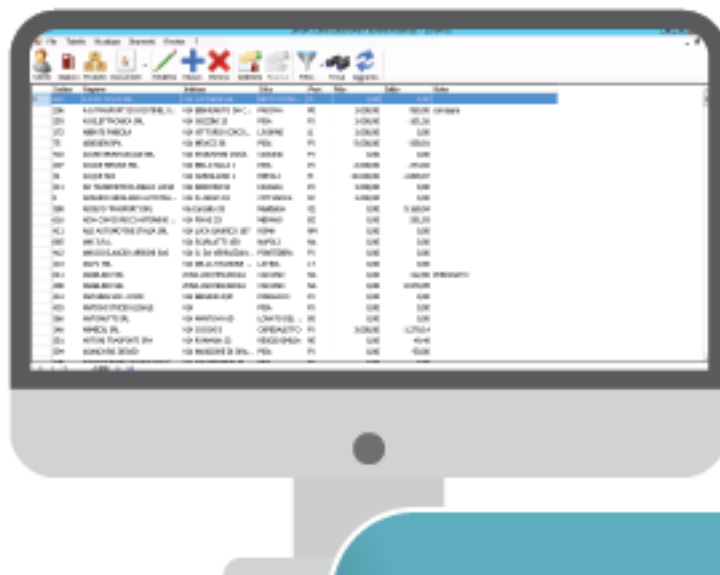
File Tabelle Visualizza Strumenti Finestra ?

Cliente Banche Prodotti Movimenti Modifica Nuovo Elimina Aggiorna Filtro Trova Aggiorna

| Codice | Ragione | Indirizzo | Città | Prov. | Dare | Avere | Note |
|---|---|---|---|---|---|---|---|
| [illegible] | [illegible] | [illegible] | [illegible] | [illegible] | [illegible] | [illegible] | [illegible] |